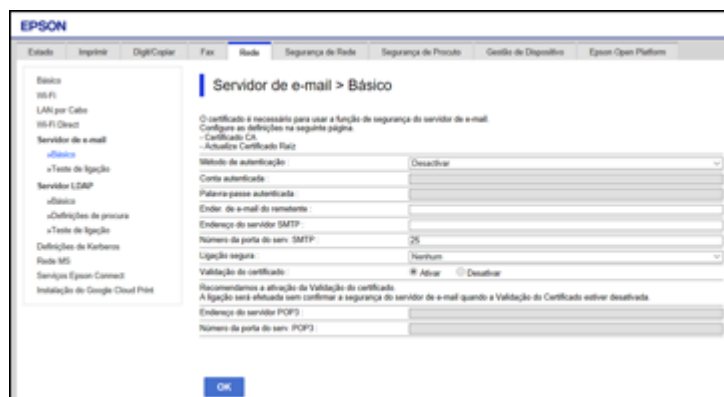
EPSON

Estado | Imprimir | Digit/Copiar | Fax | Rede | Segurança de Rede | Segurança de Produto | Gestão de Dispositivo | Epson Open Platform

Básico
Wi-Fi
LAN por Cabo
Wi-Fi Direct
Servidor de e-mail
»Básico
»Teste de ligação
Servidor LDAP
»Básico
»Definições de procura
»Teste de ligação
Definições de Kerberos
Rede MS
Serviços Epson Connect
Instalação do Google Cloud Print

Servidor de e-mail > Básico

O certificado é necessário para usar a função de segurança do servidor de e-mail.
Configure as definições na seguinte página.
- Certificado CA
- Actualize Certificado Raiz

| | |
|---|---|
| Método de autenticação : | Desactivar |
| Conta autenticada : | |
| Palavra-passe autenticada : | |
| Ender. de e-mail do remetente : | |
| Endereço do servidor SMTP : | |
| Número da porta do serv. SMTP : | 25 |
| Ligação segura : | Nenhum |
| Validação do certificado : | Activar  Desativar |

Recomendamos a ativação da Validação do certificado.
A ligação será efetuada sem confirmar a segurança do servidor de e-mail quando a Validação do Certificado estiver desativada.

| | |
|---|---|
| Endereço do servidor POP3 : | |
| Número da porta do serv. POP3 : | |

OK